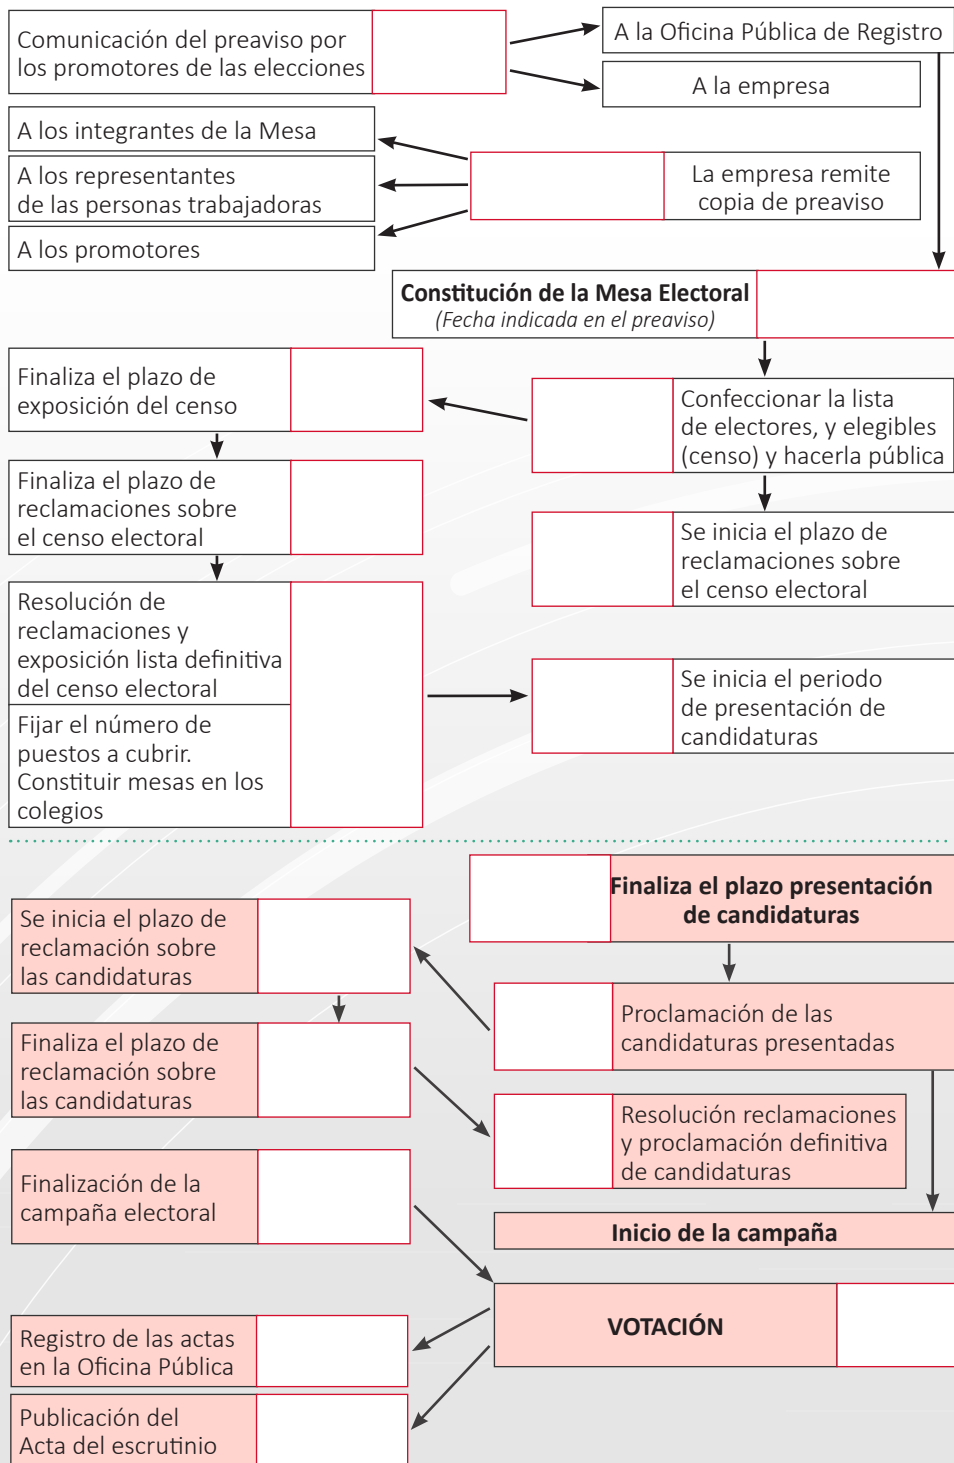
Comunicación del preaviso por los promotores de las elecciones

A la Oficina Pública de Registro

A la empresa

A los integrantes de la Mesa

A los representantes de las personas trabajadoras

A los promotores

La empresa remite copia de preaviso

**Constitución de la Mesa Electoral**
*(Fecha indicada en el preaviso)*

Finaliza el plazo de exposición del censo

Confeccionar la lista de electores, y elegibles (censo) y hacerla pública

Finaliza el plazo de reclamaciones sobre el censo electoral

Se inicia el plazo de reclamaciones sobre el censo electoral

Resolución de reclamaciones y exposición lista definitiva del censo electoral

Fijar el número de puestos a cubrir. Constituir mesas en los colegios

Se inicia el periodo de presentación de candidaturas

**Finaliza el plazo presentación de candidaturas**

Se inicia el plazo de reclamación sobre las candidaturas

Proclamación de las candidaturas presentadas

Finaliza el plazo de reclamación sobre las candidaturas

Resolución reclamaciones y proclamación definitiva de candidaturas

Finalización de la campaña electoral

**Inicio de la campaña**

**VOTACIÓN**

Registro de las actas en la Oficina Pública

Publicación del Acta del escrutinio